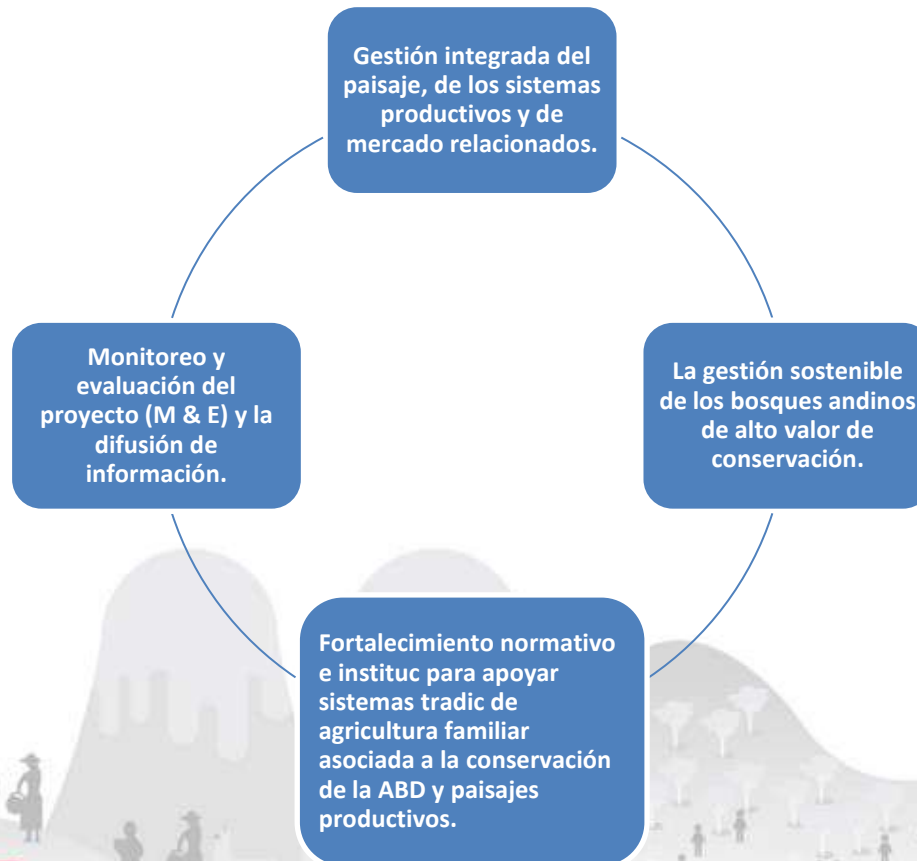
Gestión integrada del paisaje, de los sistemas productivos y de mercado relacionados.

La gestión sostenible de los bosques andinos de alto valor de conservación.

Fortalecimiento normativo e instituc para apoyar sistemas tradic de agricultura familiar asociada a la conservación de la ABD y paisajes productivos.

Monitoreo y evaluación del proyecto (M & E) y la difusión de información.